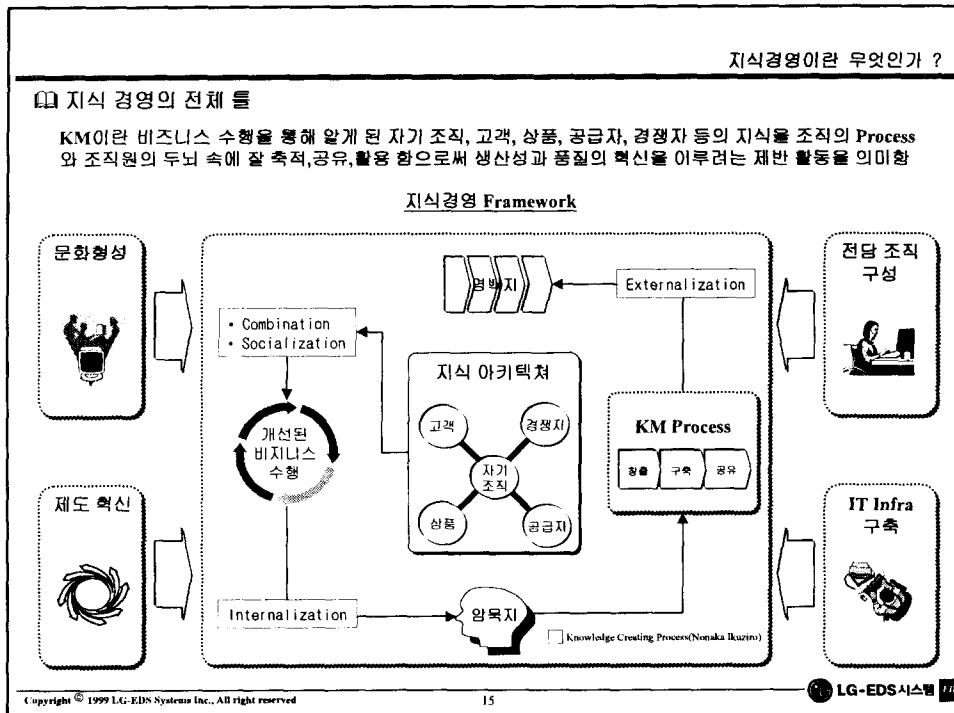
지식경영이란 무엇인가 ?

지식 경영의 전체 틀

KM이란 비즈니스 수행을 통해 알게 된 자기 조직, 고객, 상품, 공급자, 경쟁자 등의 지식을 조직의 Process와 조직원의 두뇌 속에 잘 축적,공유,활용 함으로써 생산성과 품질의 혁신을 이루려는 제반 활동을 의미함

지식경영 Framework

문화형성

제도 혁신

전담 조직 구성

IT Infra 구축

명백지

Externalization

• Combination
• Socialization

지식 아키텍쳐

고객

경쟁자

자기 조직

상품

공급자

개선된 비지니스 수행

KM Process

창출

구축

공유

Internalization

암묵지

Knowledge Creating Process(Nonaka Ikuziro)

Copyright © 1999 LG-EDS Systems Inc., All right reserved

15

LG-EDS시스템